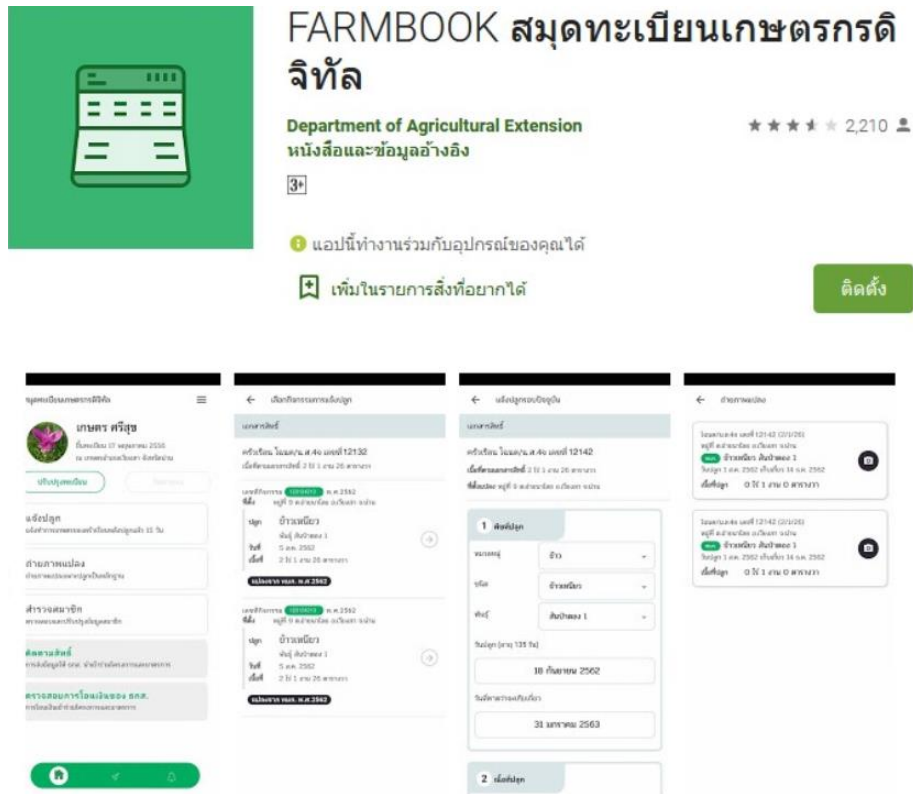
FARMBOOK สมุดทะเบียนเกษตรกรดิจิทัล

Department of Agricultural Extension
หนังสือและข้อมูลอ้างอิง

★★★★★ 2,210

3+

แอปนี้ทำงานร่วมกับอุปกรณ์ของคุณได้

เพิ่มในรายการสิ่งที่อยากได้

ติดตั้ง

สมุดทะเบียนเกษตรกรดิจิทัล

เกษตร ศรีสุข

ปรับปรุงทะเบียน

แจ้งปลูก

ถ่ายภาพแปลง

สำรวจสมาชิก

ติดตามสิทธิ์

ตรวจสอบการโอนเงินของ ธกส.

เลือกกิจกรรมการแจ้งปลูก

เอกสารสิทธิ์

ครั้งเรือน โฉนด/น.ส.4จ เลขที่ 12132

ปลูก ข้าวเหนียว

ข้าวเหนียว

แจ้งปลูกรอบปัจจุบัน

เอกสารสิทธิ์

ครั้งเรือน โฉนด/น.ส.4จ เลขที่ 12142

1 พืชที่ปลูก

ข้าว

ข้าวเหนียว

สันป่าตอง 1

18 กันยายน 2562

31 มกราคม 2563

2 เนื้อที่ปลูก

ถ่ายภาพแปลง

ข้าวเหนียว สันป่าตอง 1

ข้าวเหนียว สันป่าตอง 1